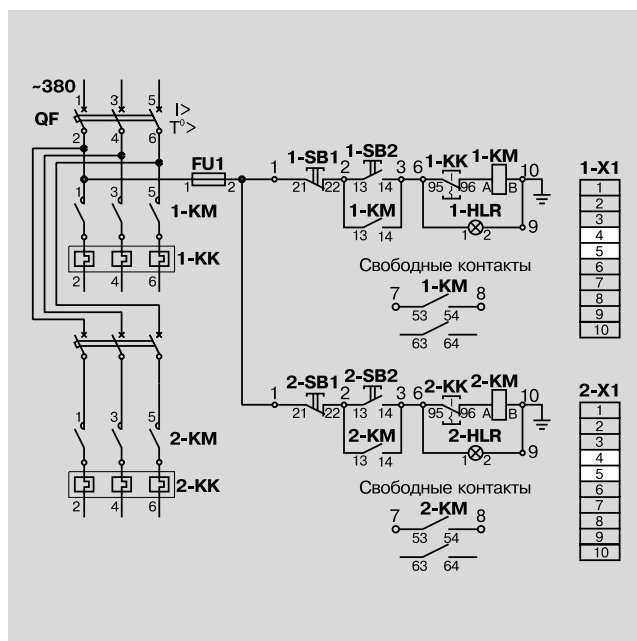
~380
QF
1 3 5
I>
T°>
2 4 6
FU1
1 2
1
1-SB1
21 22
2
1-SB2
13 14
3
1-KM
13 14
6
1-KK
95 96
1-KM
A B
10
1-HLR
1 2
9
1 3 5
1-KM
1-KK
2 4 6

Свободные контакты
7
1-KM
8
53 54
63 64

1-X1
| 1 |
|---|
| 2 |
| 3 |
| 4 |
| 5 |
| 6 |
| 7 |
| 8 |
| 9 |
| 10 |

1
2-SB1
21 22
2
2-SB2
13 14
3
2-KM
13 14
6
2-KK
95 96
2-KM
A B
10
2-HLR
1 2
9
1 3 5
2-KM
2-KK
2 4 6

Свободные контакты
7
2-KM
8
53 54
63 64

2-X1
| 1 |
|---|
| 2 |
| 3 |
| 4 |
| 5 |
| 6 |
| 7 |
| 8 |
| 9 |
| 10 |